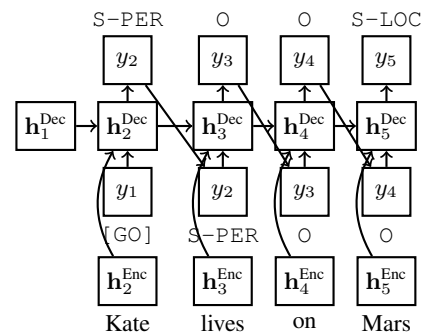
S-PER O O S-LOC

$y_2$ $y_3$ $y_4$ $y_5$

$\mathbf{h}_1^{\text{Dec}}$ $\mathbf{h}_2^{\text{Dec}}$ $\mathbf{h}_3^{\text{Dec}}$ $\mathbf{h}_4^{\text{Dec}}$ $\mathbf{h}_5^{\text{Dec}}$

$y_1$ $y_2$ $y_3$ $y_4$

[GO] S-PER O O

$\mathbf{h}_2^{\text{Enc}}$ $\mathbf{h}_3^{\text{Enc}}$ $\mathbf{h}_4^{\text{Enc}}$ $\mathbf{h}_5^{\text{Enc}}$

Kate lives on Mars